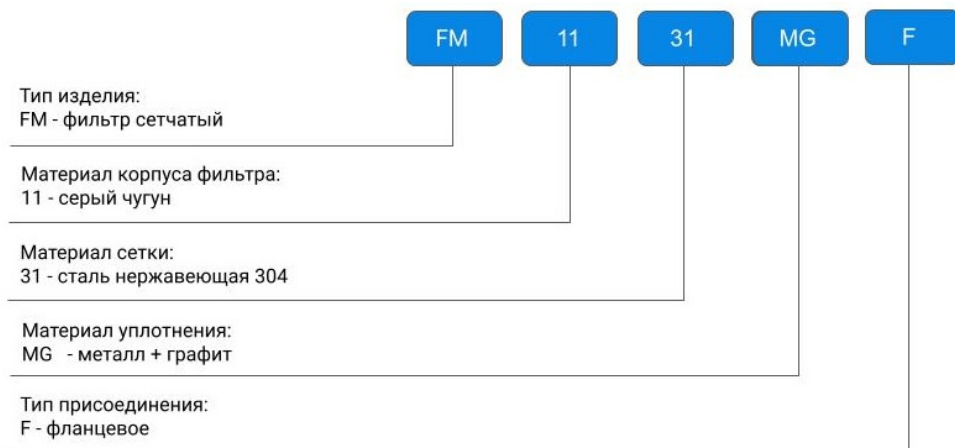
FM 11 31 MG F

Тип изделия:
FM - фильтр сетчатый

Материал корпуса фильтра:
11 - серый чугун

Материал сетки:
31 - сталь нержавеющая 304

Материал уплотнения:
MG - металл + графит

Тип присоединения:
F - фланцевое